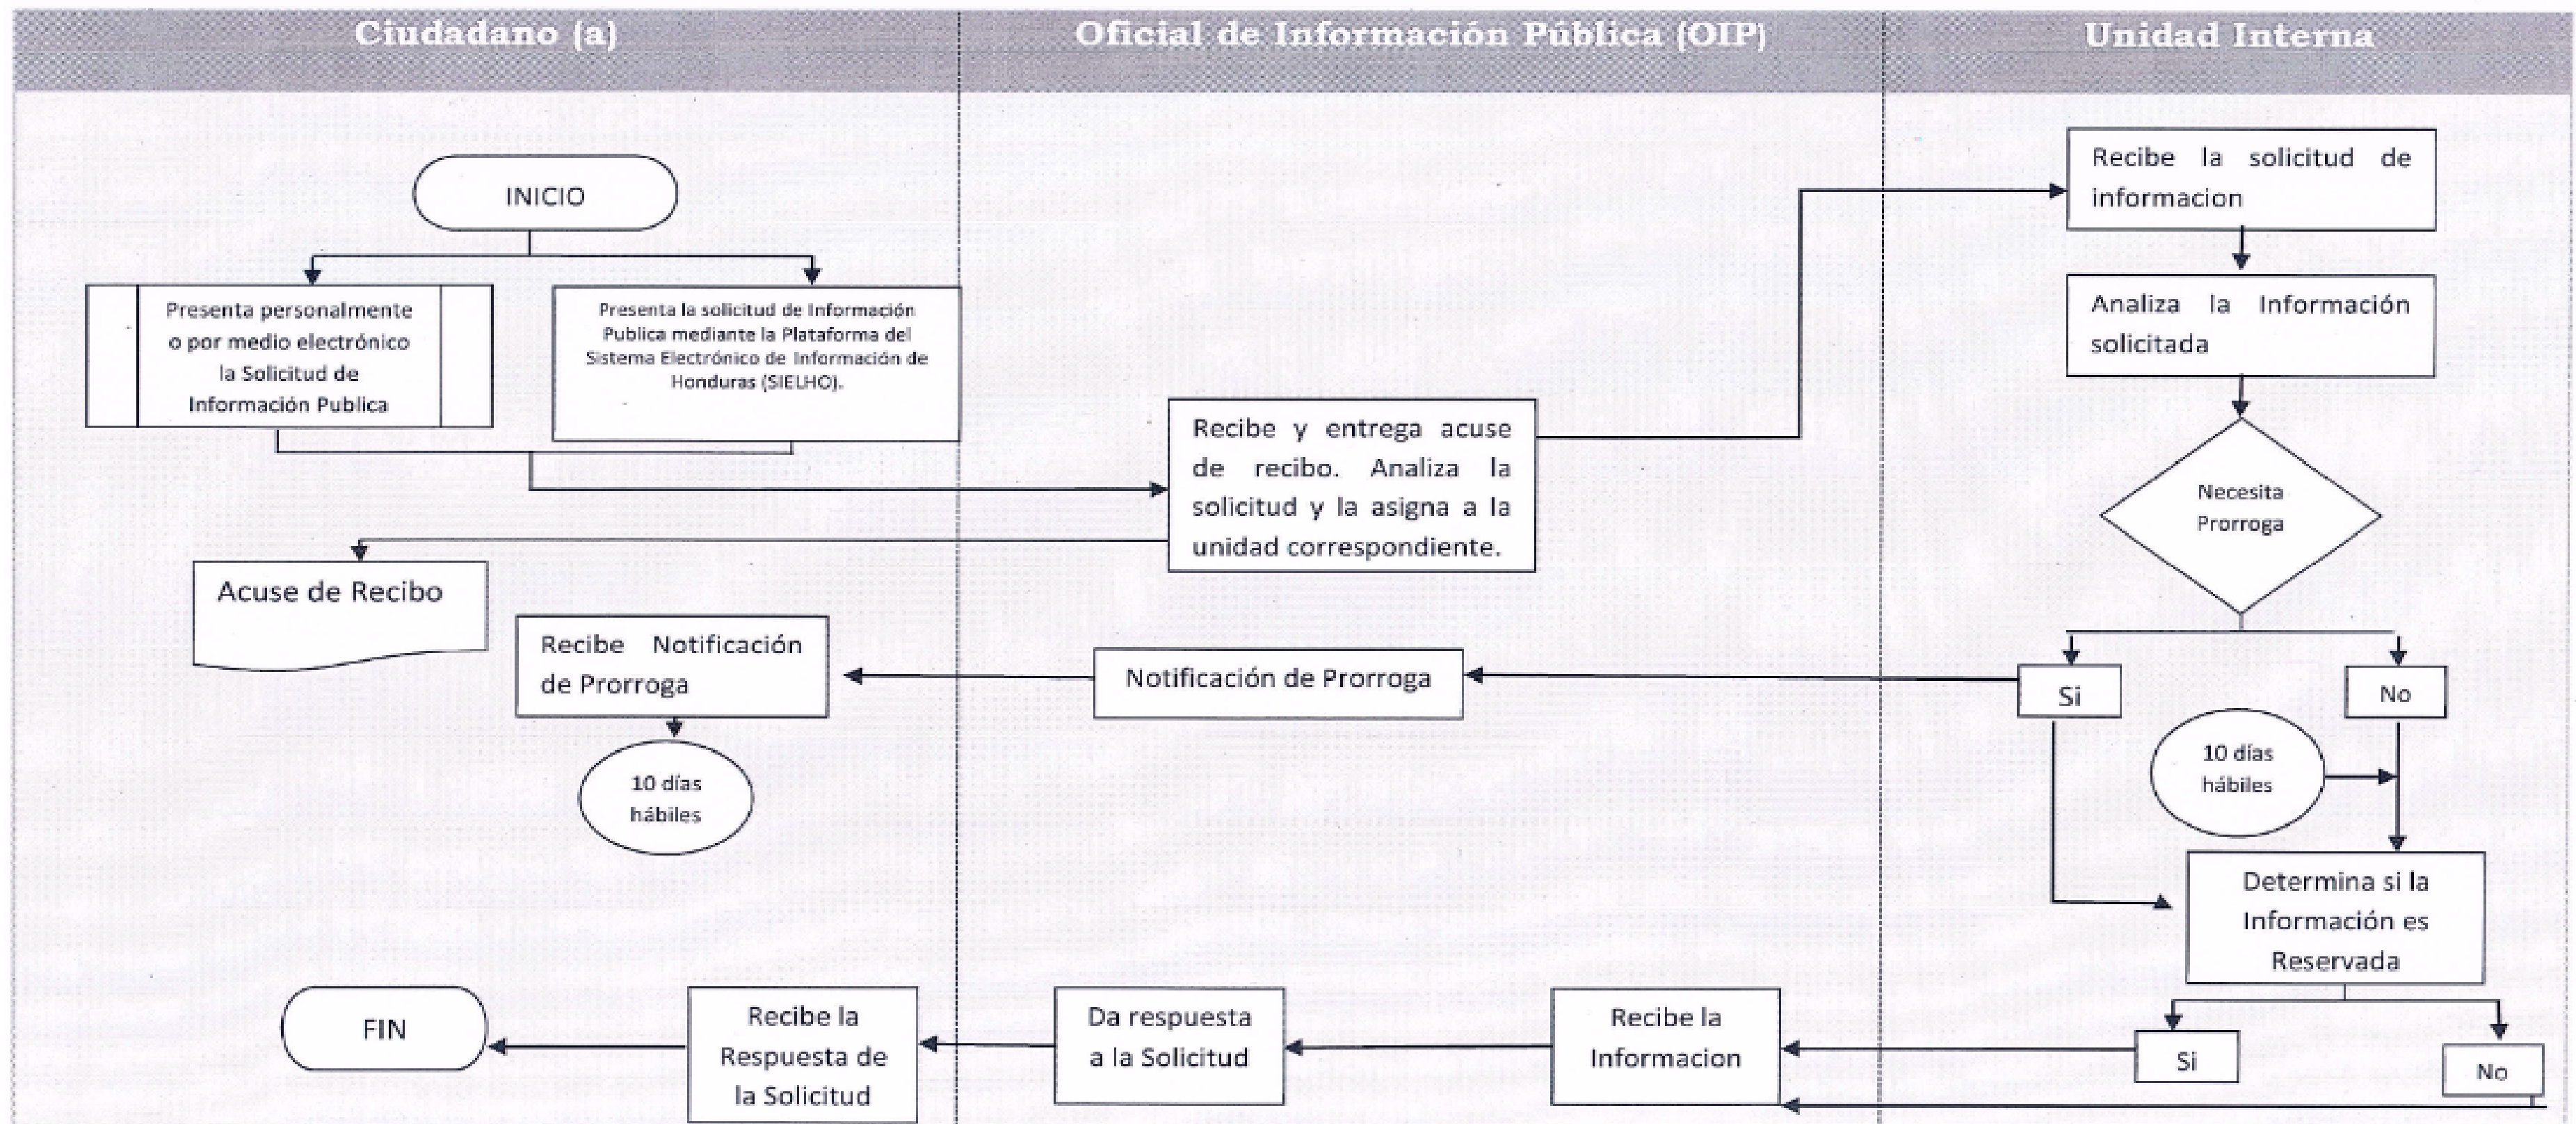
Ciudadano (a)

Oficial de Información Pública (OIP)

Unidad Interna

INICIO

Presenta personalmente o por medio electrónico la Solicitud de Información Publica

Presenta la solicitud de Información Publica mediante la Plataforma del Sistema Electrónico de Información de Honduras (SIELHO).

Recibe y entrega acuse de recibo. Analiza la solicitud y la asigna a la unidad correspondiente.

Recibe la solicitud de informacion

Analiza la Información solicitada

Necesita Prorroga

Acuse de Recibo

Recibe Notificación de Prorroga

Notificación de Prorroga

Si

No

10 días hábiles

10 días hábiles

Determina si la Información es Reservada

FIN

Recibe la Respuesta de la Solicitud

Da respuesta a la Solicitud

Recibe la Informacion

Si

No